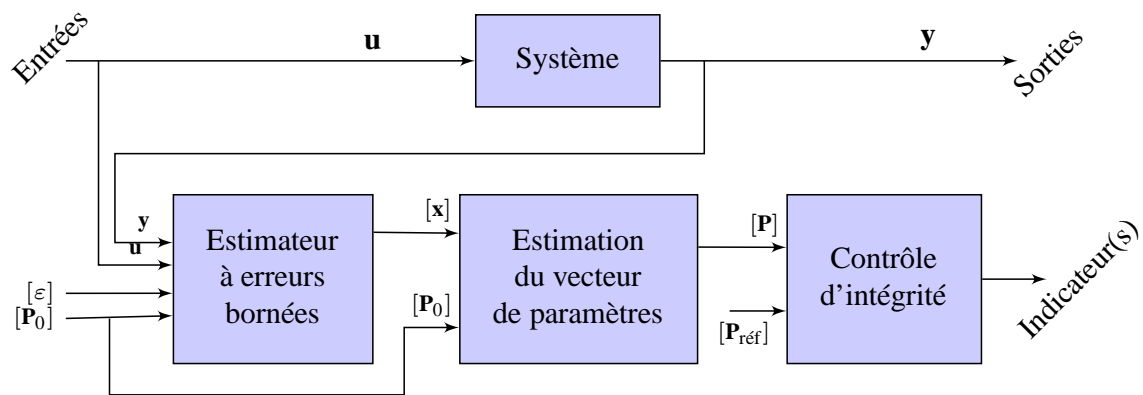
Entrées
$\mathbf{u}$
Système
$\mathbf{y}$
Sorties

$\mathbf{y}$
$\mathbf{u}$
Estimateur à erreurs bornées
$[\varepsilon]$
$[\mathbf{P}_0]$
$[\mathbf{x}]$
$[\mathbf{P}_0]$
Estimation du vecteur de paramètres
$[\mathbf{P}]$
$[\mathbf{P}_{\text{réf}}]$
Contrôle d'intégrité
Indicateur(s)